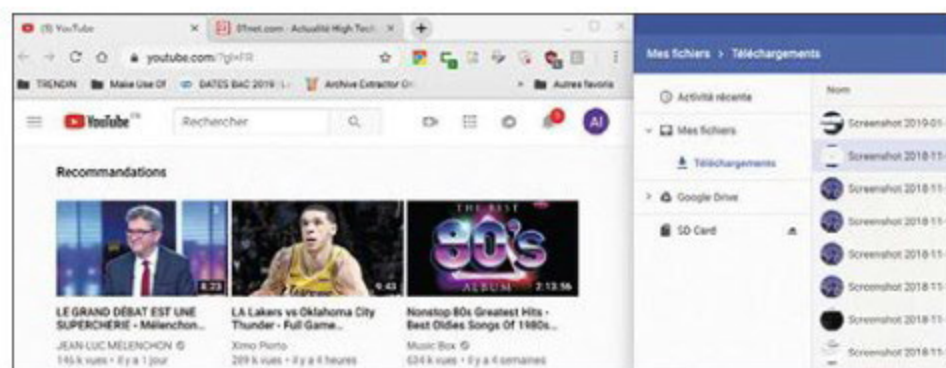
(9) YouTube × 01net.com - Actualité High Tech ×
youtube.com/?gl=FR
TRENDIN Make Use Of DATES BAC 2019 Archive Extractor Autres favoris
YouTube FR Rechercher
AI
Recommandations
4:23
9:43
THE BEST 80's ALBUM 2:13:56
LE GRAND DÉBAT EST UNE SUPERCHERIE - Mélenchon...
JEAN-LUC MÉLENCHON
146 k vues • il y a 1 jour
LA Lakers vs Oklahoma City Thunder - Full Game...
Ximo Pierto
289 k vues • il y a 4 heures
Nonstop 80s Greatest Hits - Best Oldies Songs Of 1980s...
Music Box
634 k vues • il y a 4 semaines

Mes fichiers › Téléchargements
Activité récente
Mes fichiers
Téléchargements
Google Drive
SD Card
Nom
Screenshot 2019-01-
Screenshot 2018-11-
Screenshot 2018-11-
Screenshot 2018-11-
Screenshot 2018-11-
Screenshot 2018-11-
Screenshot 2018-11-
Screenshot 2018-11-